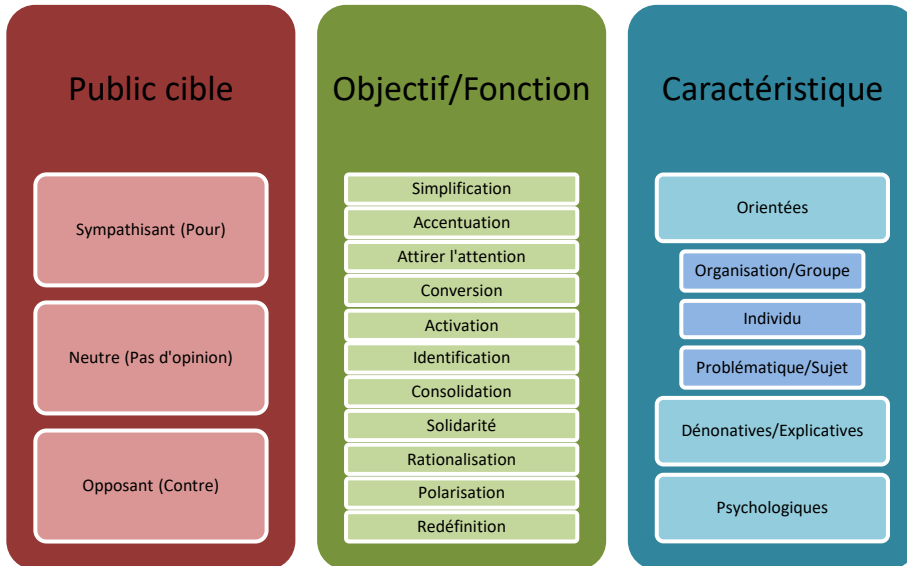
Public cible

Sympathisant (Pour)

Neutre (Pas d'opinion)

Opposant (Contre)

Objectif/Fonction

Simplification

Accentuation

Attirer l'attention

Conversion

Activation

Identification

Consolidation

Solidarité

Rationalisation

Polarisation

Redéfinition

Caractéristique

Orientées

Organisation/Groupe

Individu

Problématique/Sujet

Dénonatives/Explicatives

Psychologiques